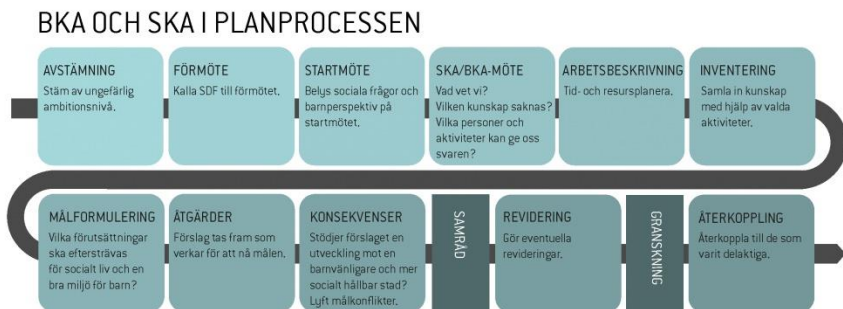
BKA OCH SKA I PLANPROCESSEN

AVSTÄMNING
Stäm av ungefärlig ambitionsnivå.

FÖRMÖTE
Kalla SDF till förmötet.

STARTMÖTE
Belys sociala frågor och barnperspektiv på startmötet.

SKA/BKA-MÖTE
Vad vet vi?
Vilken kunskap saknas?
Vilka personer och aktiviteter kan ge oss svaren?

ARBETSBESKRIVNING
Tid- och resursplanera.

INVENTERING
Samla in kunskap med hjälp av valda aktiviteter.

MÅLFORMULERING
Vilka förutsättningar ska eftersträvas för socialt liv och en bra miljö för barn?

ÅTGÄRDER
Förslag tas fram som verkar för att nå målen.

KONSEKVENSER
Stödjer förslaget en utveckling mot en barnvänligare och mer socialt hållbar stad? Lyft målkonflikter.

SAMRÅD

REVIDERING
Gör eventuella revideringar.

GRANSKNING

ÅTERKOPPLING
Återkoppla till de som varit delaktiga.